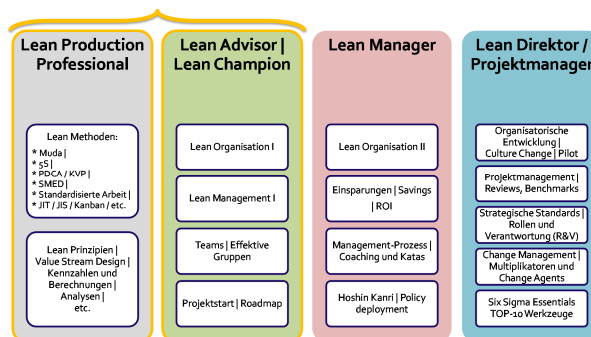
Lean Production Professional

Lean Methoden:
* Muda |
* 5S |
* PDCA / KVP |
* SMED |
* Standardisierte Arbeit |
* JIT / JIS / Kanban / etc.

Lean Prinzipien | Value Stream Design | Kennzahlen und Berechnungen | Analysen | etc.

Lean Advisor | Lean Champion

Lean Organisation I

Lean Management I

Teams | Effektive Gruppen

Projektstart | Roadmap

Lean Manager

Lean Organisation II

Einsparungen | Savings | ROI

Management-Prozess | Coaching und Katas

Hoshin Kanri | Policy deployment

Lean Direktor / Projektmanager

Organisatorische Entwicklung | Culture Change | Pilot

Projektmanagement | Reviews, Benchmarks

Strategische Standards | Rollen und Verantwortung (R&V)

Change Management | Multiplikatoren und Change Agents

Six Sigma Essentials TOP-10 Werkzeuge